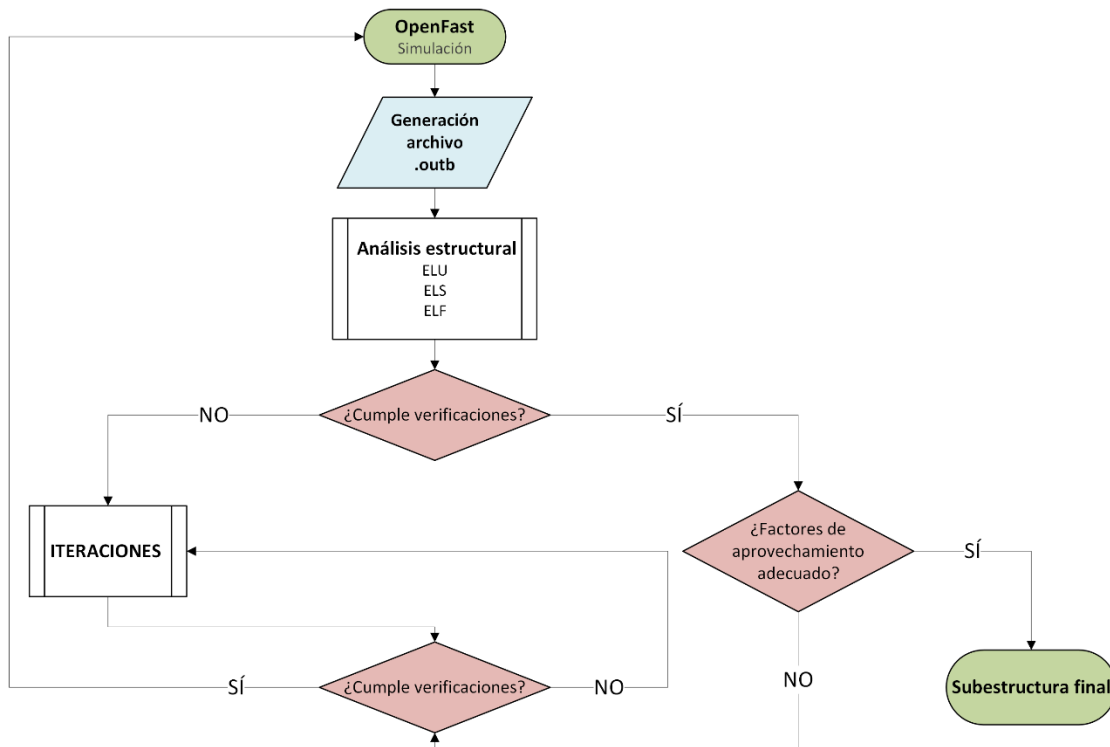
OpenFast
Simulación

Generación archivo .outb

Análisis estructural
ELU
ELS
ELF

NO

¿Cumple verificaciones?

SÍ

ITERACIONES

¿Factores de aprovechamiento adecuado?

SÍ

SÍ

¿Cumple verificaciones?

NO

NO

Subestructura final